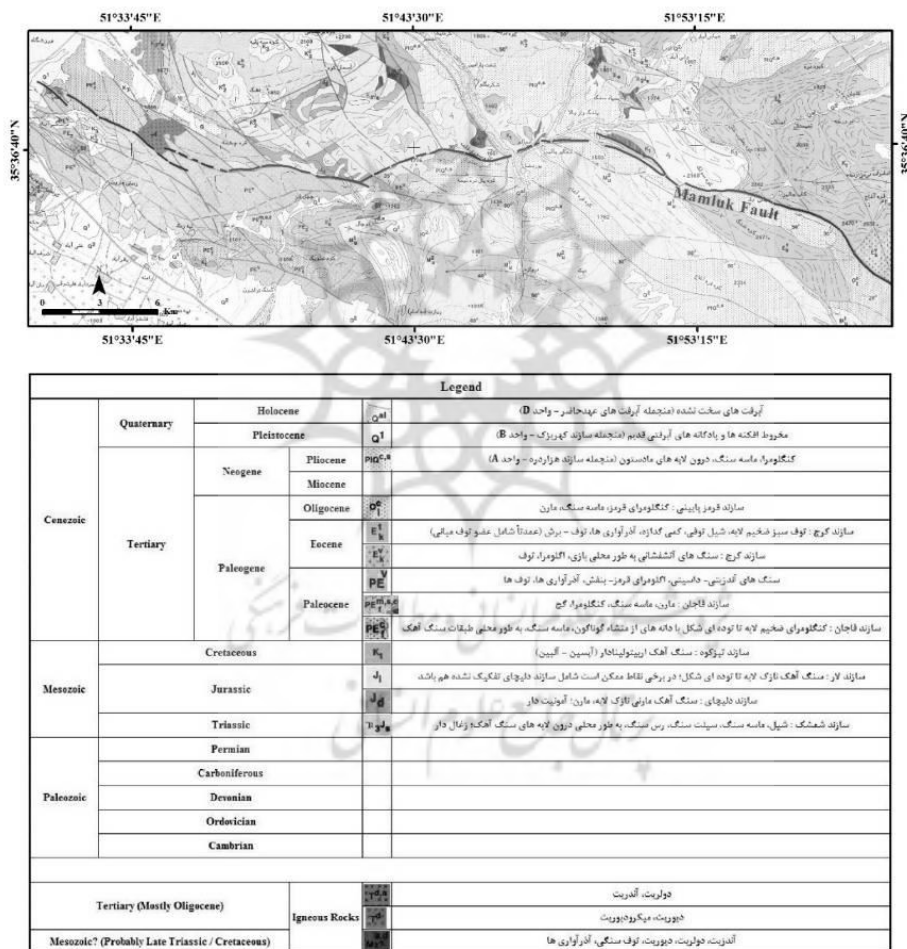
51°33'45"E 51°43'30"E 51°53'15"E

35°36'40"N

35°36'40"N

Mamluk Fault

0 3 6 Km

51°33'45"E 51°43'30"E 51°53'15"E

| Legend | | | | | |
|---|---|---|---|---|---|
| Cenozoic | Quaternary | Holocene | | $Q^{al}$ | آبرفت های سخت نشده (منجمله آبرفت های عهدحاضر - واحد D) |
| | | Pleistocene | | $Q^{1}$ | مخروط افکنه ها و پادگانه های آبرفتی قدیم (منجمله سازند کهریزک - واحد B) |
| | Tertiary | Neogene | Pliocene | $PlQ^{c,a}$ | کنگلومرا، ماسه سنگ، درون لایه های مادستون (منجمله سازند هزاردره - واحد A) |
| | | | Miocene | | |
| | | Paleogene | Oligocene | $O_1^c$ | سازند قرمز پایینی : کنگلومرای قرمز، ماسه سنگ، مارن |
| | | | Eocene | $E_k^t$ | سازند کرج : توف سبز ضخیم لایه، شیل توفی، کمی گدازه، آذرآواری ها، توف - برش (عمدتاً شامل عضو توف میانی) |
| | | | | $E_k^v$ | سازند کرج : سنگ های آتشفشانی به طور محلی بازی، اگلومرا، توف |
| | | | | $PE^v$ | سنگ های آذرینی - داسیتی، اگلومرای قرمز- بنفش، آذرآواری ها، توف ها |
| | | | Paleocene | $PE_f^{m,s,c}$ | سازند فاجان : مارن، ماسه سنگ، کنگلومرا، گچ |
| | | | | $PE_f^c$ | سازند فاجان : کنگلومرای ضخیم لایه تا توده ای شکل با دانه های از منشاء گوناگون، ماسه سنگ، به طور محلی طبقات سنگ آهک |
| Mesozoic | Cretaceous | | | $K_1$ | سازند تیزکوه : سنگ آهک اربیتولینادار (آپسین - آلبین) |
| | Jurassic | | | $J_l$ | سازند لار : سنگ آهک نازک لایه تا توده ای شکل؛ در برخی نقاط ممکن است شامل سازند دلیچای تفکیک نشده هم باشد |
| | | | | $J_d$ | سازند دلیچای : سنگ آهک مارنی نازک لایه، مارن؛ آمونیت دار |
| | Triassic | | | $TRJ_s$ | سازند شمشک : شیل، ماسه سنگ، سیلت سنگ، رس سنگ، به طور محلی درون لایه های سنگ آهک؛ زغال دار |
| Paleozoic | Permian | | | | |
| | Carboniferous | | | | |
| | Devonian | | | | |
| | Ordovician | | | | |
| | Cambrian | | | | |
| Tertiary (Mostly Oligocene) | | Igneous Rocks | | | دولریت، آندزیت |
| | | | | | دیوریت، میکرودیوریت |
| Mesozoic? (Probably Late Triassic / Cretaceous) | | | | | آندزیت، دولریت، دیوریت، توف سنگی، آذرآواری ها |